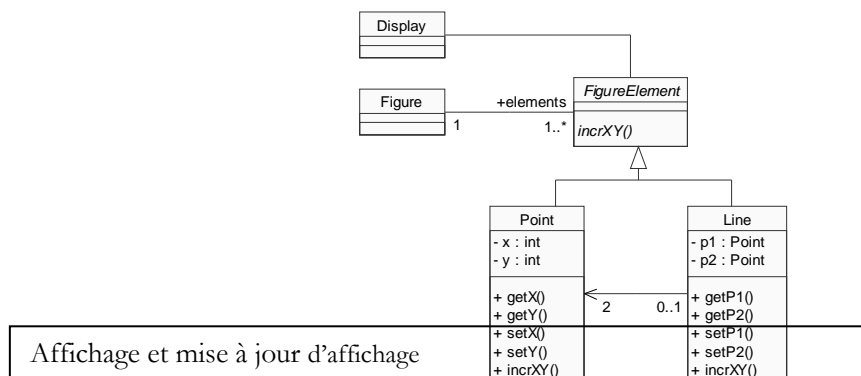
Display

Figure

1

+elements

1..*

FigureElement

incrXY()

Point

- x : int
- y : int

+ getX()
+ getY()
+ setX()
+ setY()
+ incrXY()

2

0..1

Line

- p1 : Point
- p2 : Point

+ getP1()
+ getP2()
+ setP1()
+ setP2()
+ incrXY()

Affichage et mise à jour d'affichage